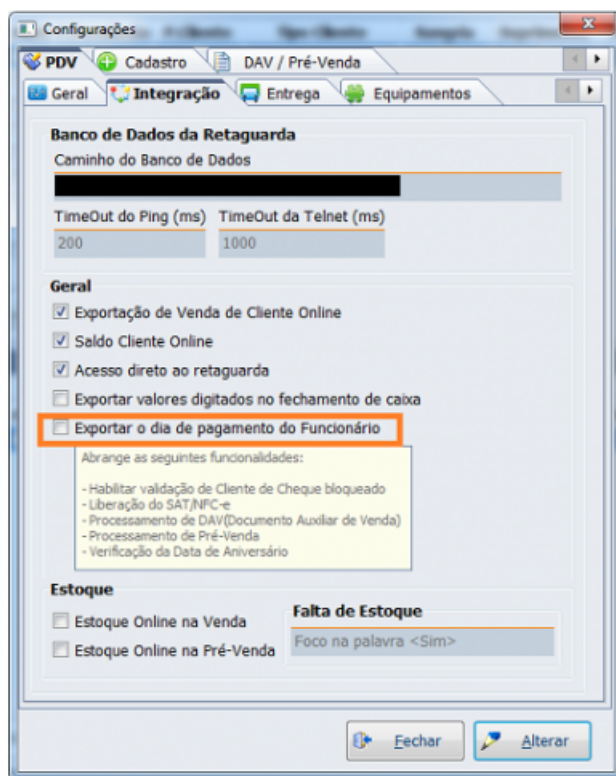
Configurações

PDV | Cadastro | DAV / Pré-Venda

Geral | Integração | Entrega | Equipamentos

Banco de Dados da Retaguarda

Caminho do Banco de Dados

TimeOut do Ping (ms)
200

TimeOut da Telnet (ms)
1000

Geral

Exportação de Venda de Cliente Online

Saldo Cliente Online

Acesso direto ao retaguarda

Exportar valores digitados no fechamento de caixa

Exportar o dia de pagamento do Funcionário

Abrange as seguintes funcionalidades:

- Habilitar validação de Cliente de Cheque bloqueado
- Liberação do SAT/NFC-e
- Processamento de DAV(Documento Auxiliar de Venda)
- Processamento de Pré-Venda
- Verificação da Data de Aniversário

Estoque

Estoque Online na Venda

Estoque Online na Pré-Venda

Falta de Estoque

Foco na palavra <Sim>

Fechar

Alterar